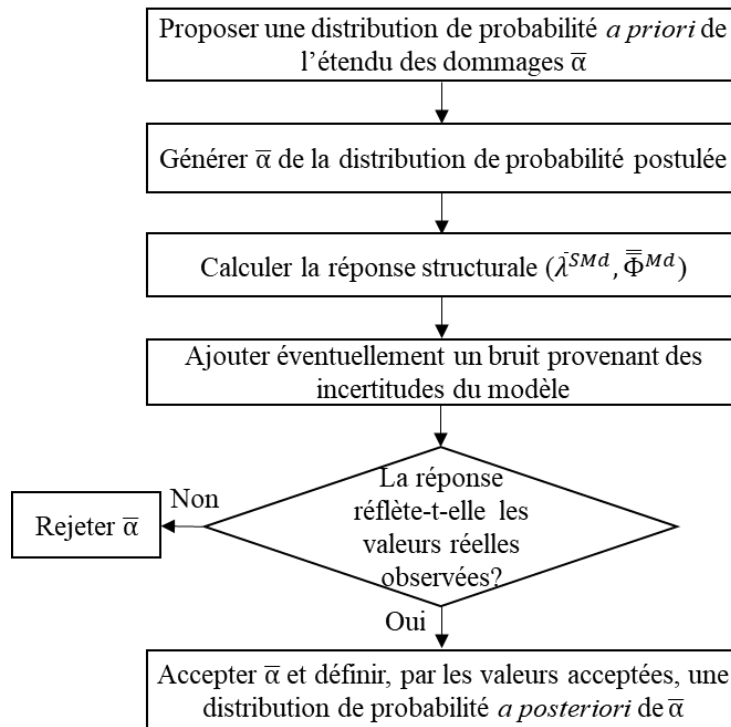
Proposer une distribution de probabilité *a priori* de l'étendu des dommages $\overline{\alpha}$

Générer $\overline{\alpha}$ de la distribution de probabilité postulée

Calculer la réponse structurale ($\bar{\lambda}^{SMd}, \bar{\bar{\Phi}}^{Md}$)

Ajouter éventuellement un bruit provenant des incertitudes du modèle

La réponse réflète-t-elle les valeurs réelles observées?

Non

Rejeter $\overline{\alpha}$

Oui

Accepter $\overline{\alpha}$ et définir, par les valeurs acceptées, une distribution de probabilité *a posteriori* de $\overline{\alpha}$